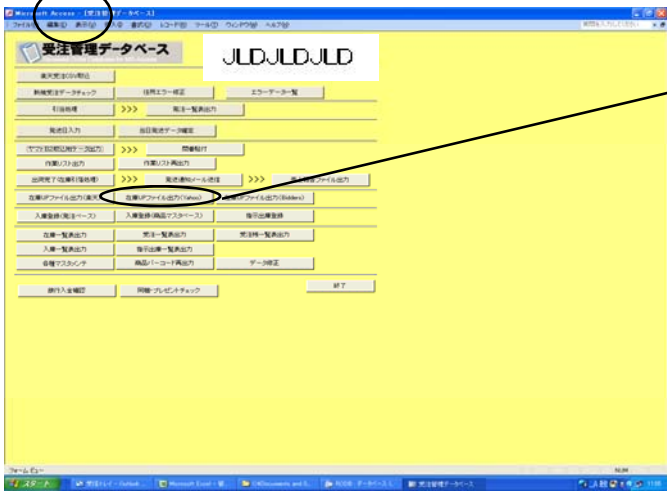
Microsoft Access - [受注管理データベース]

ファイル(F) 編集(E) 表示(V) 挿入(I) 書式(O) レコード(R) ツール(T) ウィンドウ(W) ヘルプ(H)

受注管理データベース

JLDJLDJLD

楽天受注CSV取込

新規受注データチェック

住所エラー修正

エラーデータ一覧

引当処理

>>>

発注一覧表出力

発送日入力

当日発送データ確定

(ヤマト)B2用出荷データ出力

>>>

問番貼付

作業リスト出力

作業リスト再出力

出荷完了(在庫引落処理)

>>>

発送通知メール送信

>>>

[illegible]ファイル出力

在庫UPファイル出力(楽天)

在庫UPファイル出力(Yahoo)

在庫UPファイル出力(Bidders)

入庫登録(発注ベース)

入庫登録(商品マスタベース)

指示出庫登録

在庫一覧表出力

発注一覧表出力

受注待ち一覧表出力

入庫一覧表出力

指示出庫一覧表出力

各種マスタメンテ

商品バーコード再出力

データ修正

銀行入金確認

同梱・プレゼントチェック

終了

フォーム ビュー

スタート